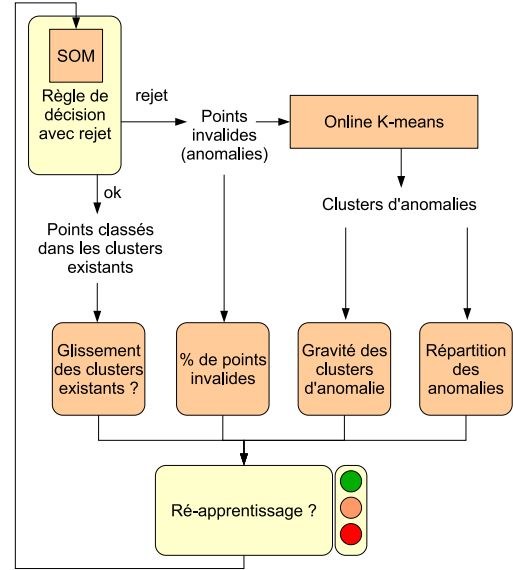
SOM

Règle de décision avec rejet

rejet

Points invalides (anomalies)

Online K-means

ok

Clusters d'anomalies

Points classés dans les clusters existants

Glissement des clusters existants ?

% de points invalides

Gravité des clusters d'anomalie

Répartition des anomalies

Ré-apprentissage ?